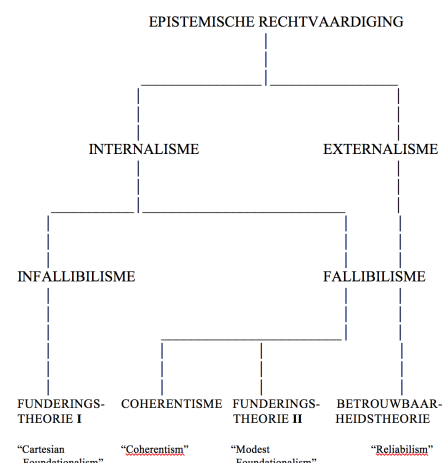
EPISTEMISCHE RECHTVAARDIGING

INTERNALISME

EXTERNALISME

INFALLIBILISME

FALLIBILISME

FUNDERINGS-THEORIE I

COHERENTISME

FUNDERINGS-THEORIE II

BETROUWBAAR-HEIDSTHEORIE

"Cartesian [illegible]

"Coherentism"

"Modest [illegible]

"Reliabilism"